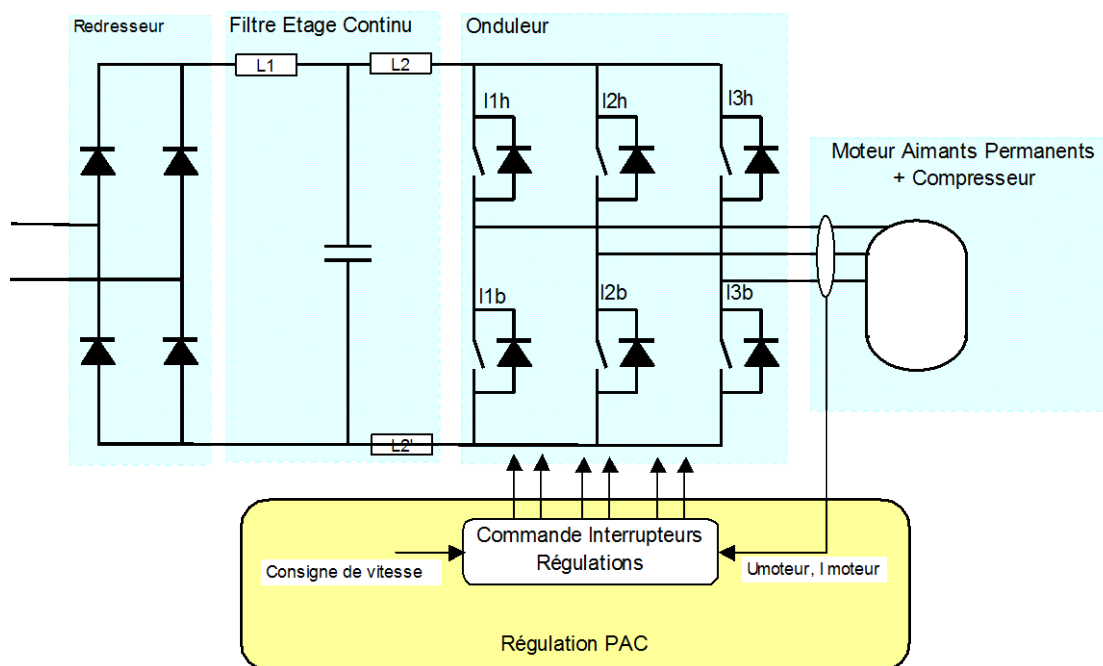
Redresseur

Filtre Etage Continu

Onduleur

L1

L2

I1h

I2h

I3h

Moteur Aimants Permanents + Compresseur

I1b

I2b

I3b

L2'

Commande Interrupteurs Régulations

Consigne de vitesse

Umoteur, I moteur

Régulation PAC